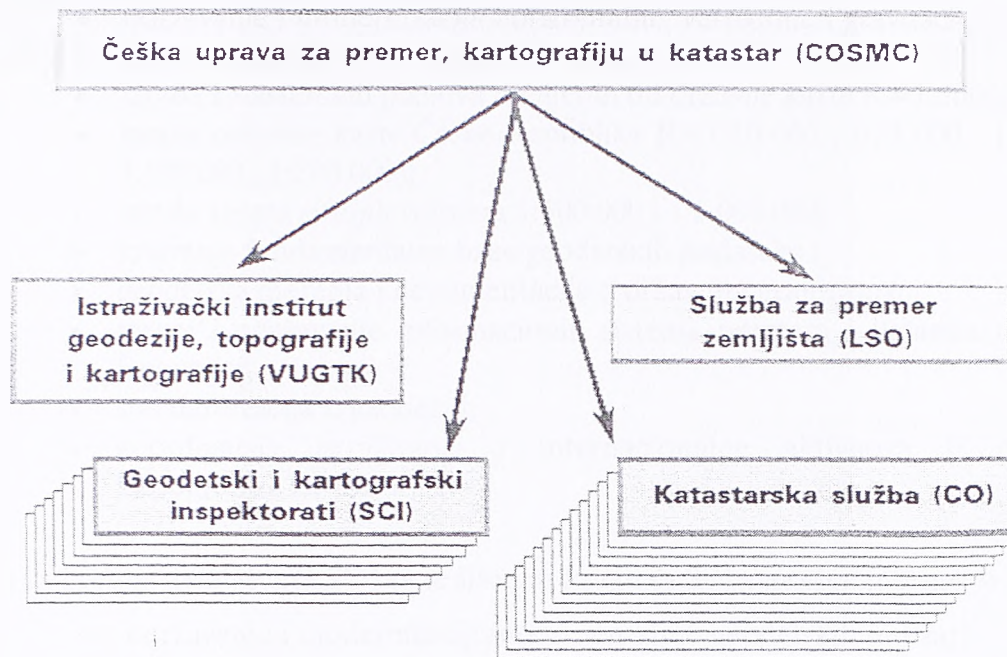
Češka uprava za premer, kartografiju u katastar (COSMC)

Istraživački institut geodezije, topografije i kartografije (VUGTK)

Služba za premer zemljišta (LSO)

Geodetski i kartografski inspektorati (SCI)

Katastarska služba (CO)